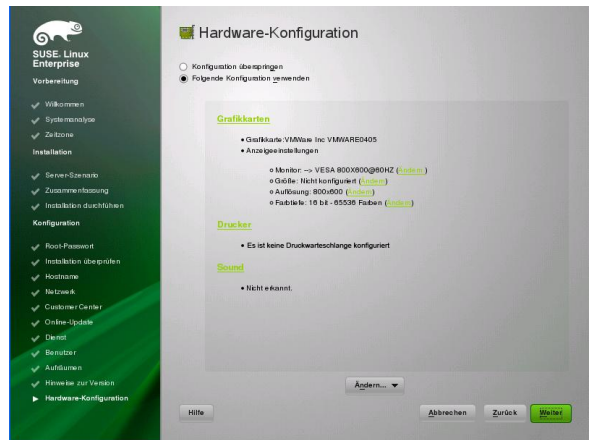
SUSE. Linux Enterprise

Vorbereitung

Willkommen
Systemanalyse
Zeitzone

Installation

Server-Szenario
Zusammenfassung
Installation durchführen

Konfiguration

Root-Passwort
Installation überprüfen
Hostname
Netzwerk
Customer Center
Online-Update
Dienst
Benutzer
Aufräumen
Hinweise zur Version
Hardware-Konfiguration

Hardware-Konfiguration

Konfiguration überspringen
Folgende Konfiguration verwenden

Grafikkarten

• Grafikkarte:VMWare Inc VMWARE0405
• Anzeigeeinstellungen

○ Monitor: --> VESA 800X600@60HZ (Ändern)
○ Größe: Nicht konfiguriert (Ändern)
○ Auflösung: 800x600 (Ändern)
○ Farbtiefe: 16 bit - 65536 Farben (Ändern)

Drucker

• Es ist keine Druckwarteschlange konfiguriert

Sound

• Nicht erkannt.

Ändern...

Hilfe

Abbrechen

Zurück

Weiter